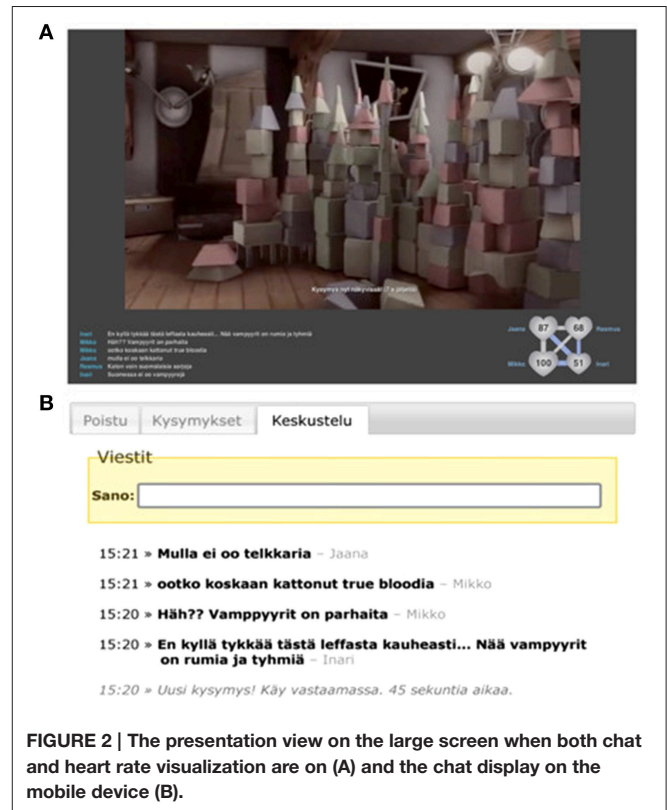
A

Kysymys nyt näkyvissä! (7 s jäljellä)

Inari En kyllä tykkää tästä leffasta kauheasti... Nää vampyyrit on rumia ja tyhmiä
Mikko Häh?? Vamppyyrit on parhaita
Mikko ootko koskaan kattonut true bloodia
Jaana mulla ei oo telkkaria
Rasmus Katen vain suomalaisia sarjoja
Inari Suomessa ei oo vampyyrejä

Jaana 87 68 Rasmus
Mikko 100 51 Inari

B

Poistu Kysymykset Keskustelu

Viestit

Sano:

15:21 » Mulla ei oo telkkaria – Jaana

15:21 » ootko koskaan kattonut true bloodia – Mikko

15:20 » Häh?? Vamppyyrit on parhaita – Mikko

15:20 » En kyllä tykkää tästä leffasta kauheasti... Nää vampyyrit on rumia ja tyhmiä – Inari

15:20 » Uusi kysymys! Käy vastaamassa. 45 sekuntia aikaa.

FIGURE 2 | The presentation view on the large screen when both chat and heart rate visualization are on (A) and the chat display on the mobile device (B).